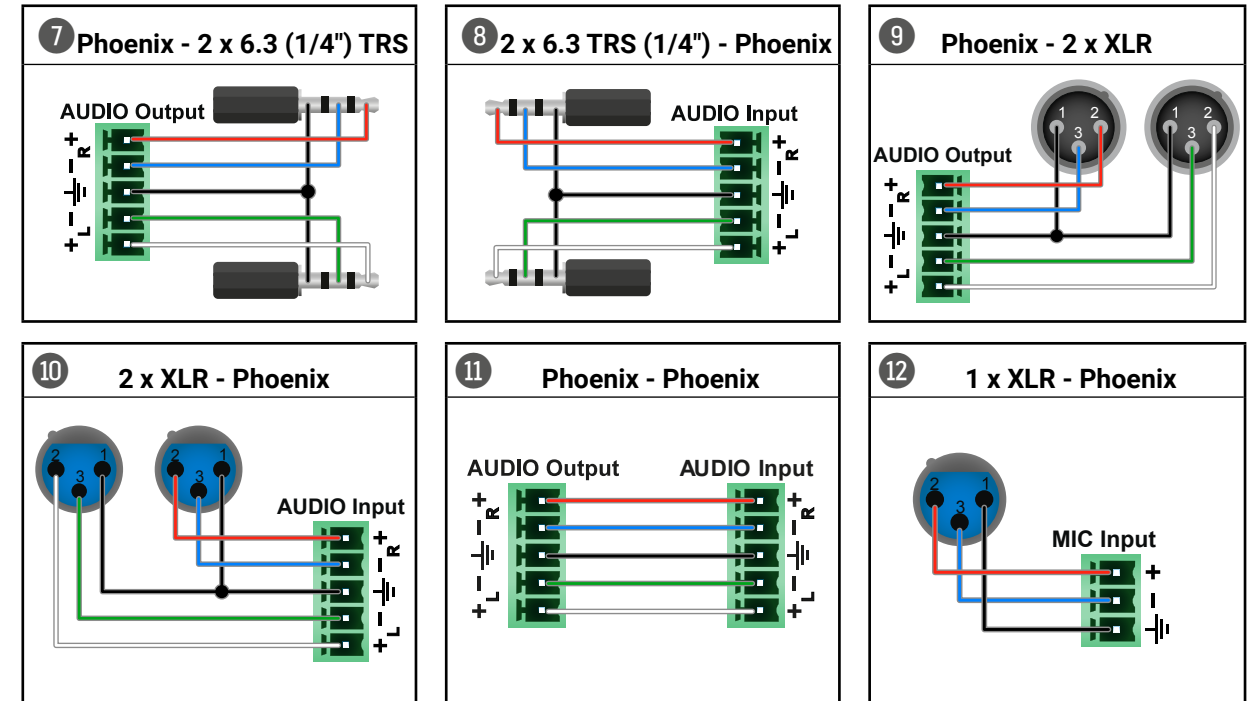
7 Phoenix - 2 x 6.3 (1/4") TRS

AUDIO Output
+
– R
–
– L
+

8 2 x 6.3 TRS (1/4") - Phoenix

AUDIO Input
+
– R
–
– L
+

9 Phoenix - 2 x XLR

AUDIO Output
+
– R
–
– L
+

1 2
3

1 2
3

10 2 x XLR - Phoenix

2 1
3

2 1
3

AUDIO Input
+
– R
–
– L
+

11 Phoenix - Phoenix

AUDIO Output
+
– R
–
– L
+

AUDIO Input
+
– R
–
– L
+

12 1 x XLR - Phoenix

2 1
3

MIC Input
+
–